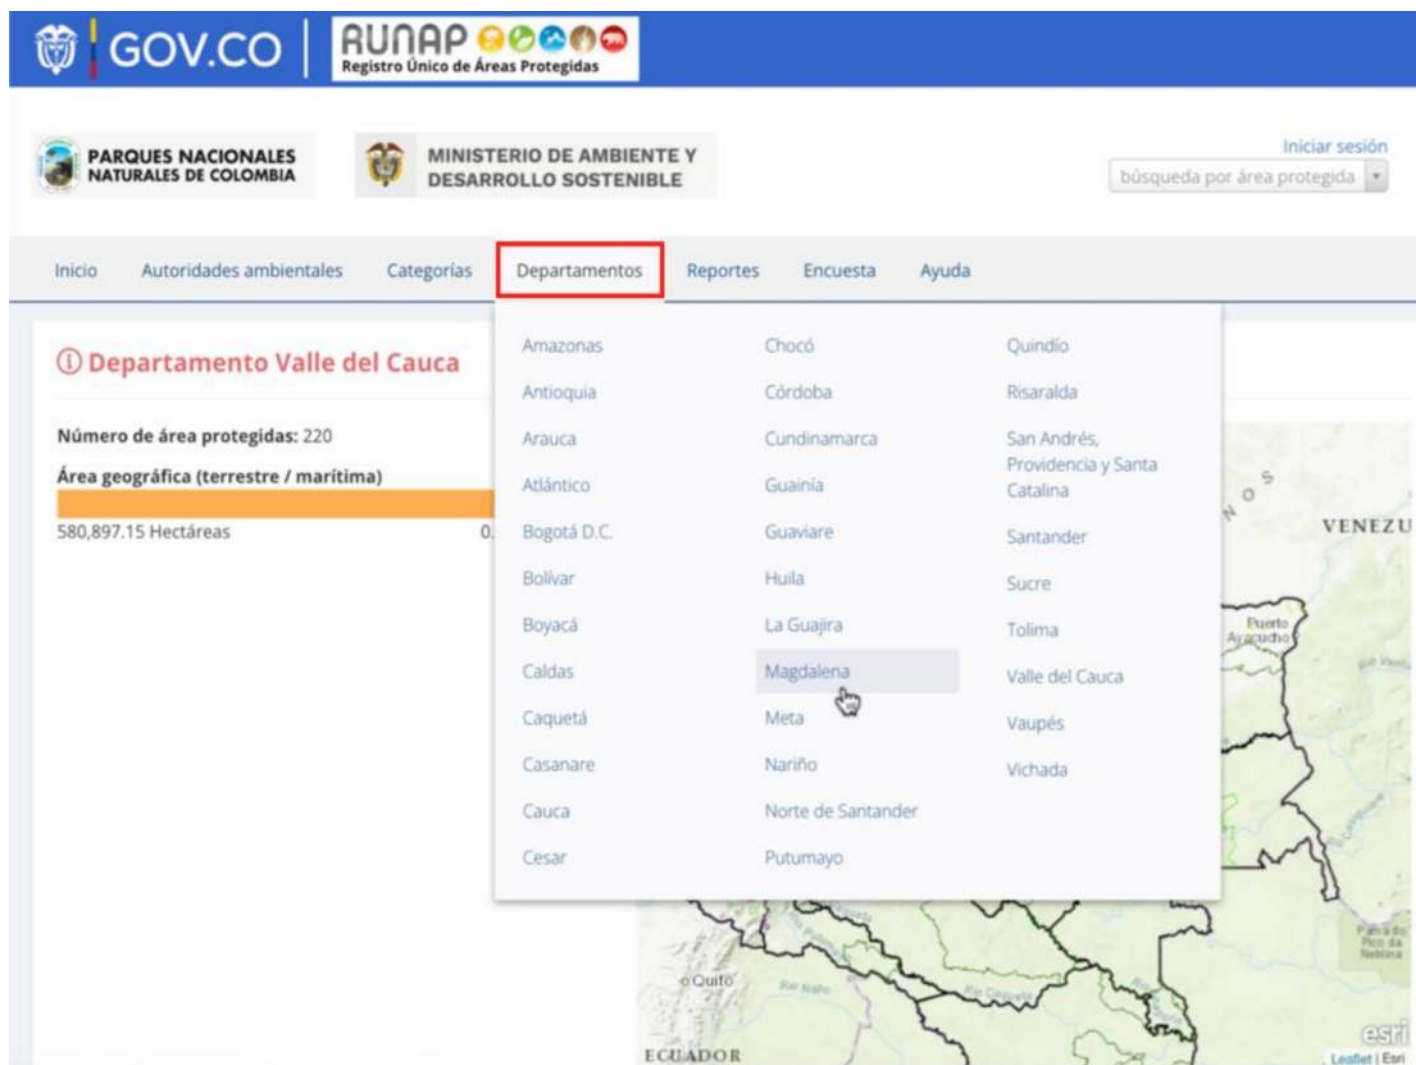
GOV.CO

RUNAP
Registro Único de Áreas Protegidas

PARQUES NACIONALES NATURALES DE COLOMBIA

MINISTERIO DE AMBIENTE Y DESARROLLO SOSTENIBLE

Iniciar sesión
búsqueda por área protegida

Inicio Autoridades ambientales Categorías Departamentos Reportes Encuesta Ayuda

Departamento Valle del Cauca

Número de área protegidas: 220

Área geográfica (terrestre / marítima)

580,897.15 Hectáreas 0.

Amazonas
Antioquia
Arauca
Atlántico
Bogotá D.C.
Bolívar
Boyacá
Caldas
Caquetá
Casanare
Cauca
Cesar

Chocó
Córdoba
Cundinamarca
Guainía
Guaviare
Huila
La Guajira
Magdalena
Meta
Nariño
Norte de Santander
Putumayo

Quindío
Risaralda
San Andrés, Providencia y Santa Catalina
Santander
Sucre
Tolima
Valle del Cauca
Vaupés
Vichada

VENEZU
Puerto Ayacucho
Quito
ECUADOR
esri
Leaflet | Esri